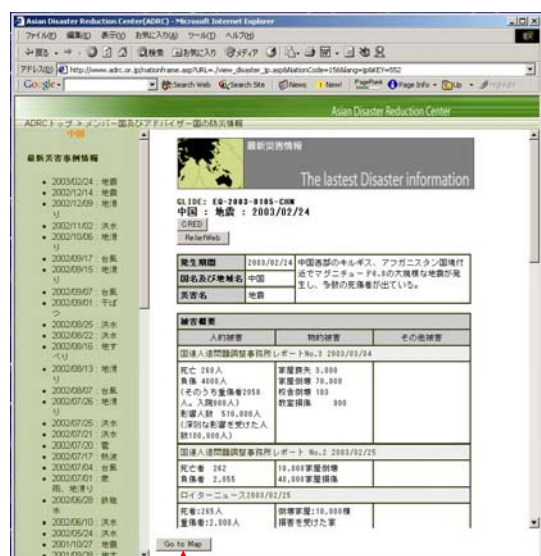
Asian Disaster Reduction Center(ADRC) - Microsoft Internet Explorer

ファイル(F) 編集(E) 表示(V) お気に入り(A) ツール(T) ヘルプ(H)

戻る 検索 お気に入り メディア

アドレス(D) http://www.adrc.or.jp/nationframe.asp?URL=./view_disaster_jp.asp&NationCode=156&lang=jp&KEY=552

Google - Search Web Search Site News New! PageRank Page Info Up

Asian Disaster Reduction Center

ADRCトップ＞メンバー国及びアドバイザー国の防災情報

中国

最新災害事例情報

- 2003/02/24 地震
- 2002/12/14 地震
- 2002/12/09 地滑り
- 2002/11/02 洪水
- 2002/10/06 地滑り
- 2002/09/17 台風
- 2002/09/15 地滑り
- 2002/09/07 台風
- 2002/09/01 干ばつ
- 2002/08/25 洪水
- 2002/08/22 洪水
- 2002/08/16 地すべり
- 2002/08/13 地滑り
- 2002/08/07 台風
- 2002/07/26 地滑り
- 2002/07/25 洪水
- 2002/07/21 洪水
- 2002/07/20 雹
- 2002/07/17 熱波
- 2002/07/04 台風
- 2002/07/01 豪雨、地滑り
- 2002/06/28 鉄砲水
- 2002/06/10 洪水
- 2002/05/24 洪水
- 2001/10/27 地震
- 2001/09/08 地すべり

最新災害情報

The lastest Disaster information

GLIDE: EQ-2003-0105-CHN

中国 : 地震 : 2003/02/24

CRED

ReliefWeb

| 発生期間 | 2003/02/24 | 中国西部のキルギス、アフガニスタン国境付近でマグニチュードF6.8の大規模な地震が発生し、多数の死傷者が出ている。 |
|---|---|---|
| 国名及び地域名 | 中国 | |
| 災害名 | 地震 | |

被害概要

| 人的被害 | 物的被害 | その他被害 |
|---|---|---|
| 国連人道問題調整事務所 レポートNo.3 2003/03/04 | | |
| 死亡 268人 負傷 4000人 (そのうち重傷2058人、入院800人) 影響人数 510,000人 (深刻な影響を受けた人数100,000人) | 家屋損失 3,000 家屋倒壊 70,000 校舎倒壊 103 教室損壊 300 | |
| 国連人道問題調整事務所 レポート No.2 2003/02/25 | | |
| 死亡者 262 負傷者 2,055 | 10,000家屋倒壊 40,000家屋損傷 | |
| ロイターニュース2003/02/25 | | |
| 死者:265人 重傷者:2,000人 | 倒壊家屋:10,000棟 損害を受けた家 | |

Go to Map